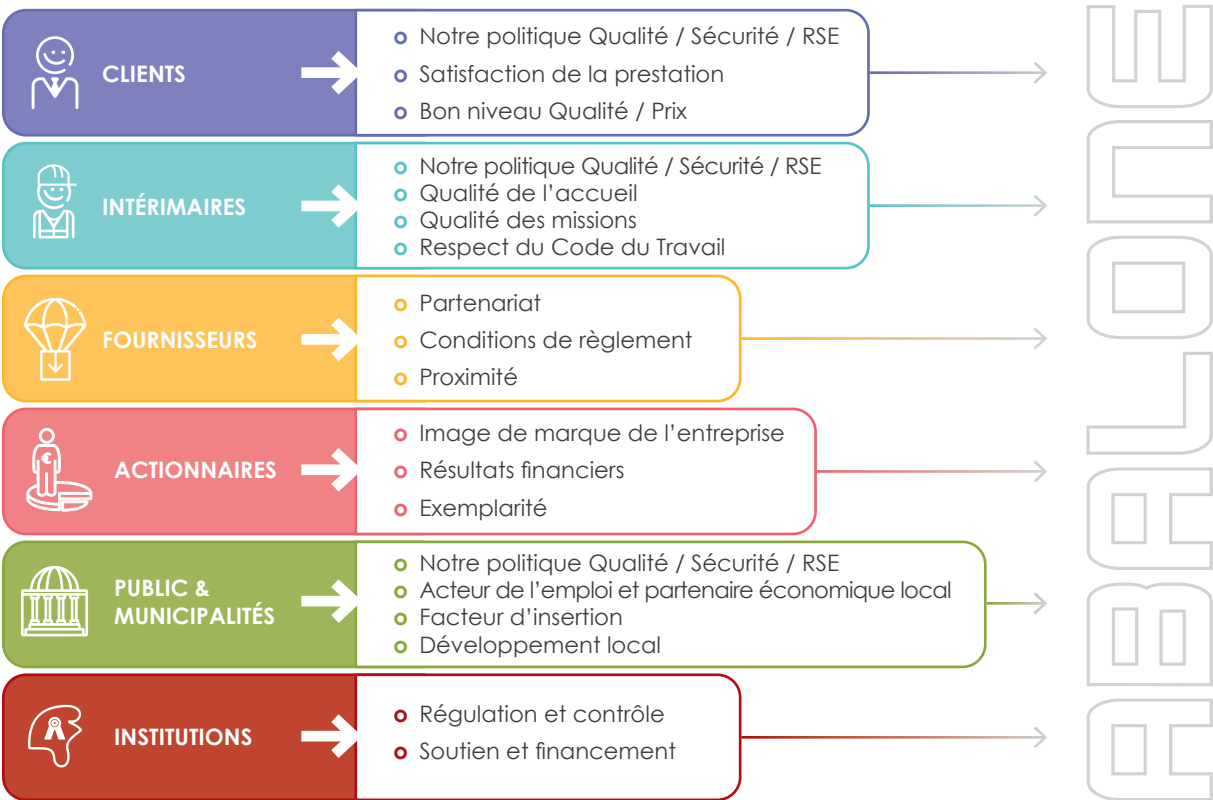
CLIENTS

Notre politique Qualité / Sécurité / RSE
Satisfaction de la prestation
Bon niveau Qualité / Prix

INTÉRIMAIRES

Notre politique Qualité / Sécurité / RSE
Qualité de l'accueil
Qualité des missions
Respect du Code du Travail

FOURNISSEURS

Partenariat
Conditions de règlement
Proximité

ACTIONNAIRES

Image de marque de l'entreprise
Résultats financiers
Exemplarité

PUBLIC & MUNICIPALITÉS

Notre politique Qualité / Sécurité / RSE
Acteur de l'emploi et partenaire économique local
Facteur d'insertion
Développement local

INSTITUTIONS

Régulation et contrôle
Soutien et financement

ABALONE